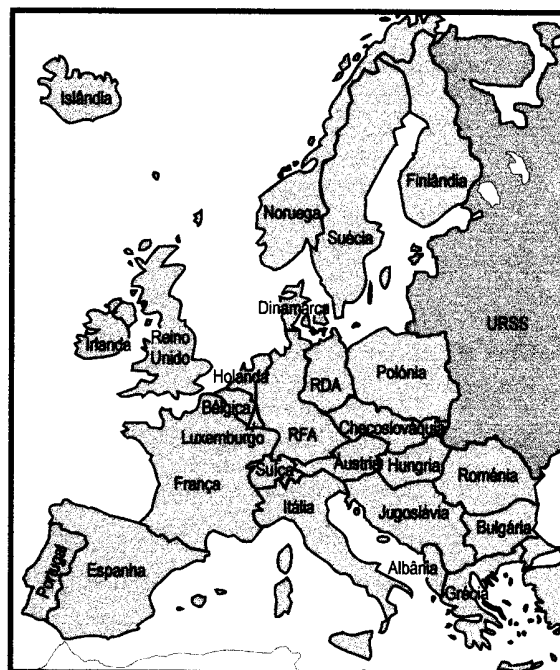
Islândia

Finlândia

Noruega

Suécia

Dinamarca

Irlanda

Reino Unido

URSS

Holanda

RDA

Polônia

Bélgica

Luxemburgo

RFA

Checoslováquia

França

Suíça

Áustria

Hungria

Romênia

Itália

Jugoslávia

Bulgária

Portugal

Espanha

Albânia

Grécia